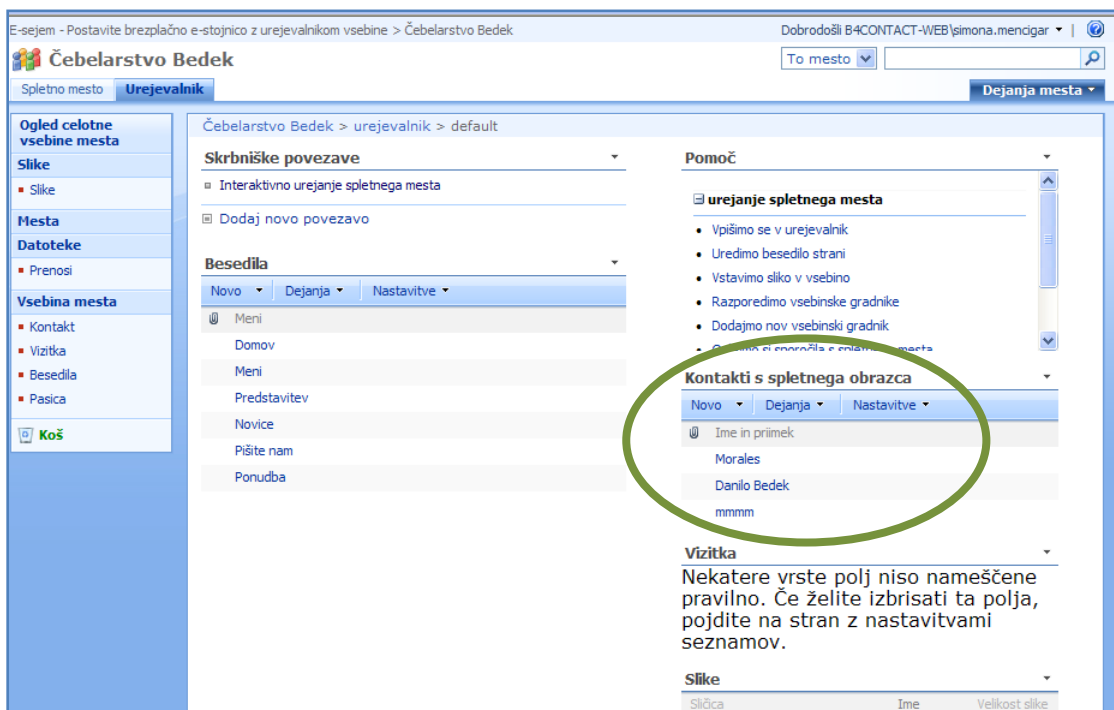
E-sejem - Postavite brezplačno e-stojnico z urejevalnikom vsebine > Čebelarstvo Bedek

Dobrodošli B4CONTACT-WEB\simona.mencigar ▾ |

Čebelarstvo Bedek

To mesto

Spletno mesto | Urejevalnik

Dejanja mesta ▾

Ogled celotne vsebine mesta

Slike
Slike

Mesta

Datoteke
Prenosi

Vsebina mesta
Kontakt
Vizitka
Besedila
Pasica

Koš

Čebelarstvo Bedek > urejevalnik > default

Skrbniške povezave
Interaktivno urejanje spletnega mesta

Dodaj novo povezavo

Besedila
Novo ▾ | Dejanja ▾ | Nastavitve ▾

| Meni |
|---|
| Domov |
| Meni |
| Predstavitev |
| Novice |
| Pišite nam |
| Ponudba |

Pomoč
urejanje spletnega mesta
- Vpišimo se v urejevalnik
- Uredimo besedilo strani
- Vstavimo sliko v vsebino
- Razporedimo vsebinske gradnike
- Dodajmo nov vsebinski gradnik
- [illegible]

Kontakti s spletnega obrazca
Novo ▾ | Dejanja ▾ | Nastavitve ▾

| Ime in priimek |
|---|
| Morales |
| Danilo Bedek |
| mmmm |

Vizitka
Nekatere vrste polj niso nameščene pravilno. Če želite izbrisati ta polja, pojdite na stran z nastavitvami seznamov.

Slike
| Sličica | Ime | Velikost slike |
|---|---|---|